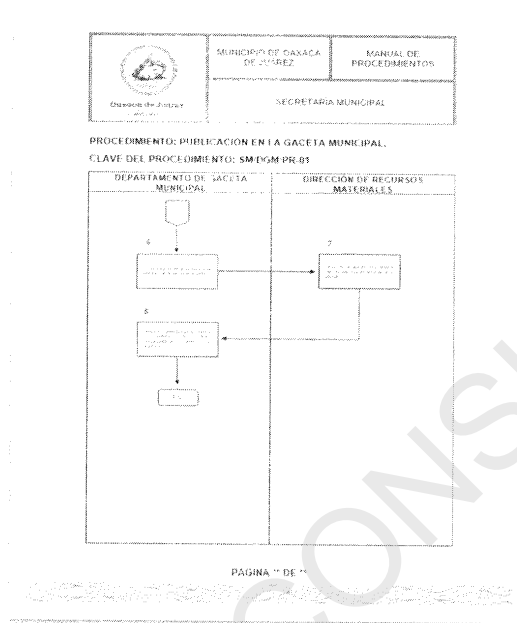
| | MUNICIPIO DE OAXACA DE JUAREZ | MANUAL DE PROCEDIMIENTOS |
|---|---|---|
| Oaxaca de Juárez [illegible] | SECRETARIA MUNICIPAL | |

PROCEDIMIENTO: PUBLICACION EN LA GACETA MUNICIPAL.

CLAVE DEL PROCEDIMIENTO: SM-DGM-PR-03

DEPARTAMENTO DE GACETA MUNICIPAL

DIRECCION DE RECURSOS MATERIALES

6

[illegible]

7

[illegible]

8

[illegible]

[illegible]

PAGINA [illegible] DE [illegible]